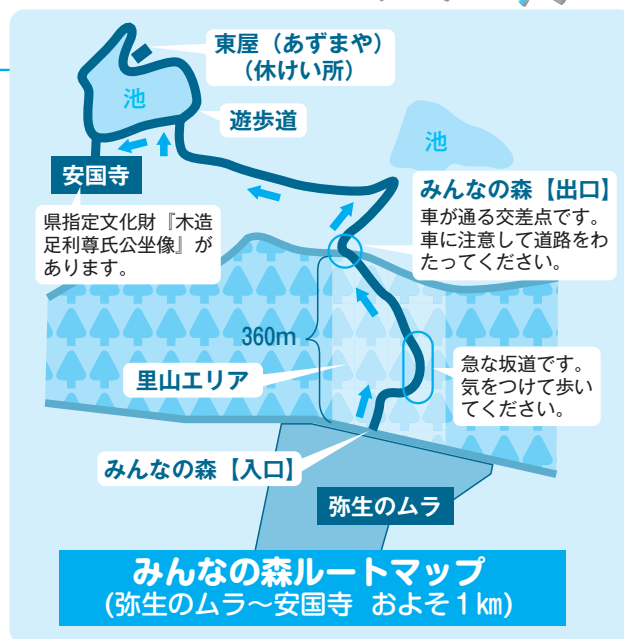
東屋（あずまや）
（休けい所）

池

遊歩道

池

安国寺

県指定文化財『木造足利尊氏公坐像』があります。

みんなの森【出口】
車が通る交差点です。車に注意して道路をわたってください。

360m

急な坂道です。気をつけて歩いてください。

里山エリア

みんなの森【入口】

弥生のムラ

みんなの森ルートマップ
（弥生のムラ～安国寺　およそ１㎞）